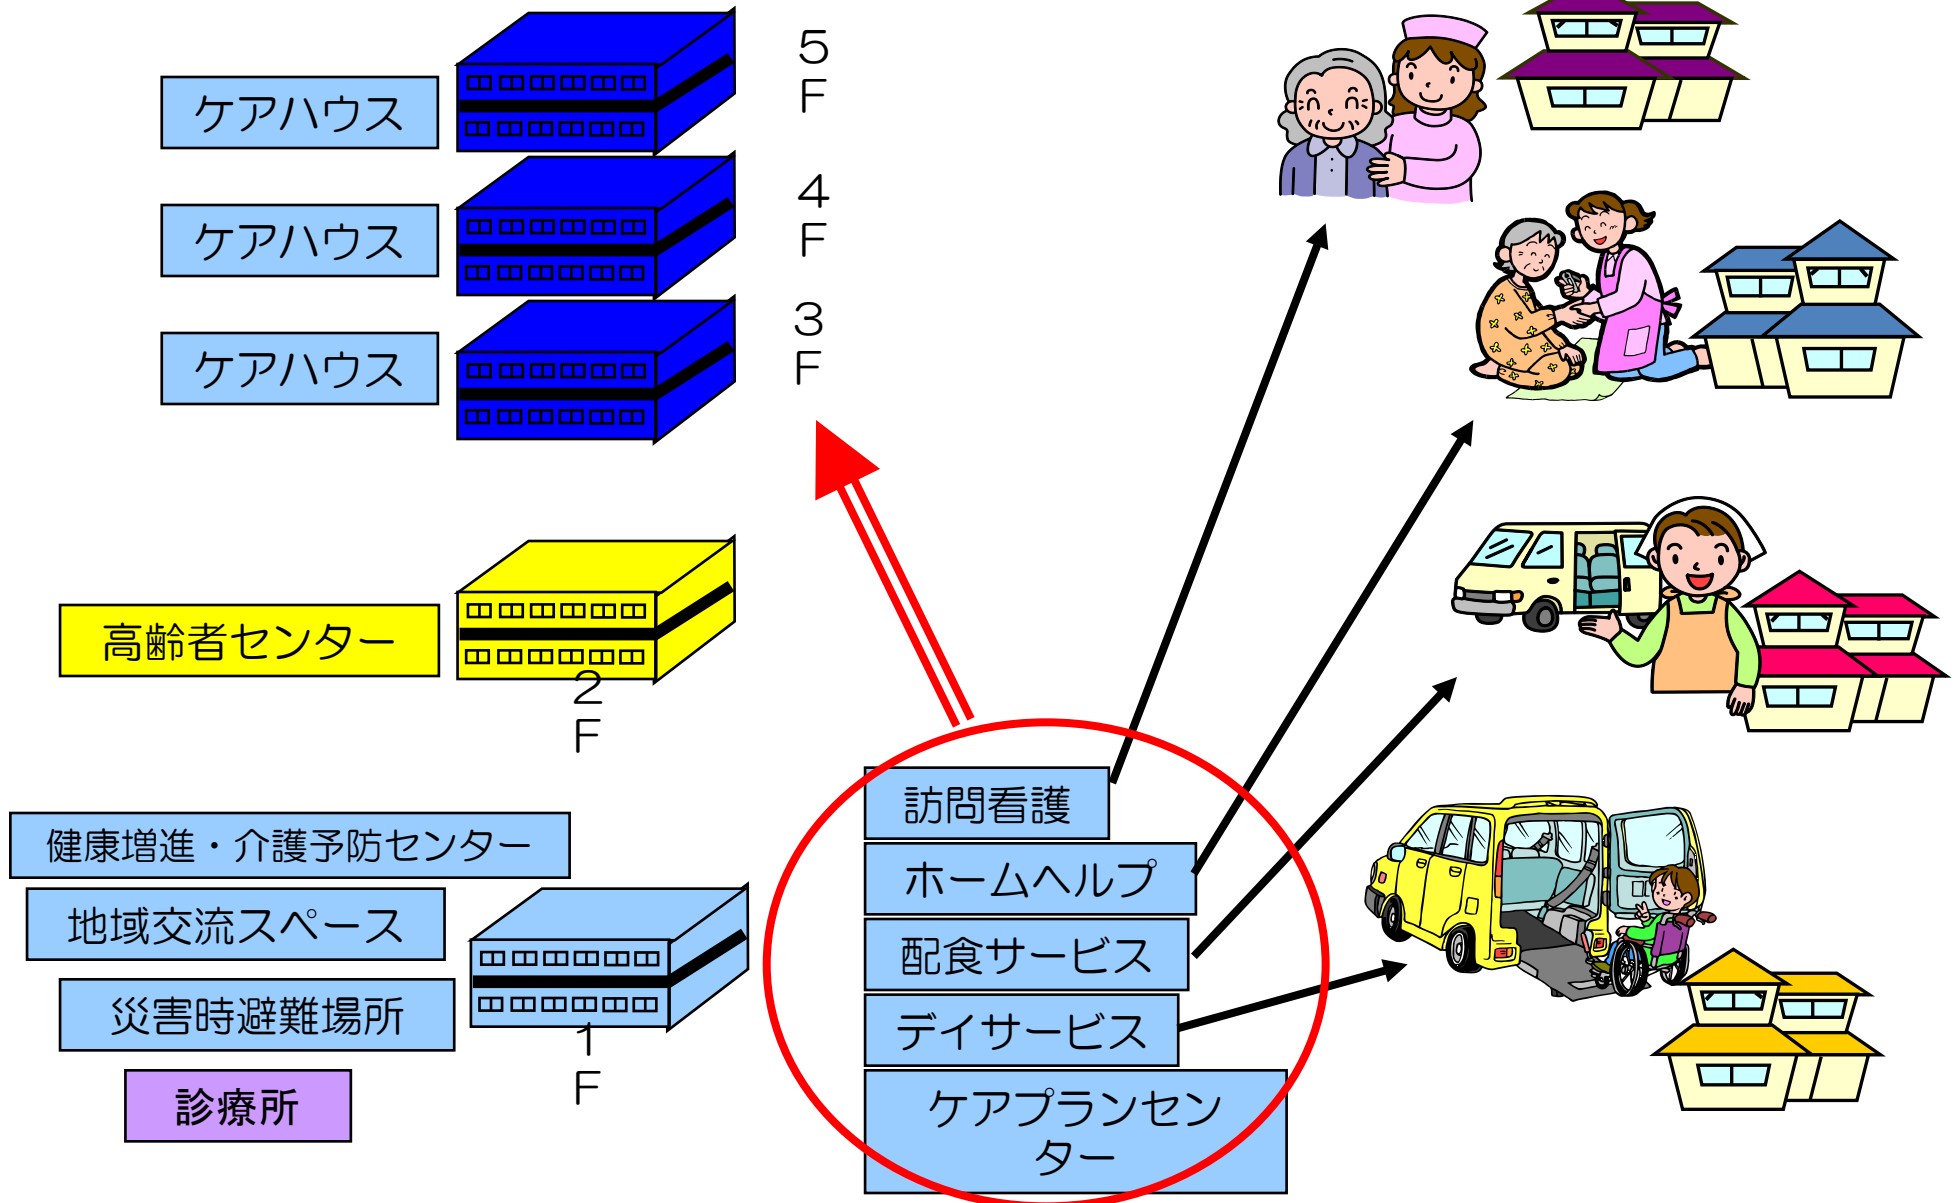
ケアハウス
5F

ケアハウス
4F

ケアハウス
3F

高齢者センター
2F

健康増進・介護予防センター
地域交流スペース
災害時避難場所
診療所
1F

訪問看護
ホームヘルプ
配食サービス
デイサービス
ケアプランセンター